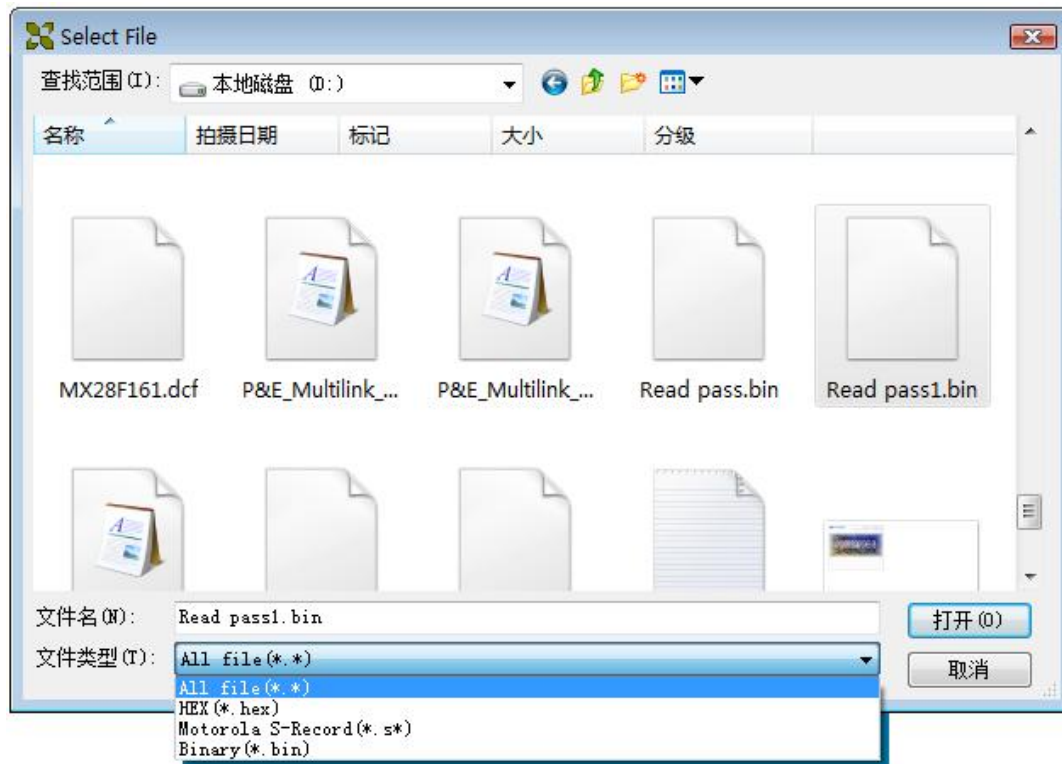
Select File

查找范围(I): 本地磁盘 (D:)

名称 | 拍摄日期 | 标记 | 大小 | 分级

MX28F161.dcf
P&E_Multilink_...
P&E_Multilink_...
Read pass.bin
Read pass1.bin

文件名(N): Read pass1.bin
打开(O)
文件类型(T): All file(*.*)
取消

All file(*.*)
HEX(*.hex)
Motorola S-Record(*.s*)
Binary(*.bin)